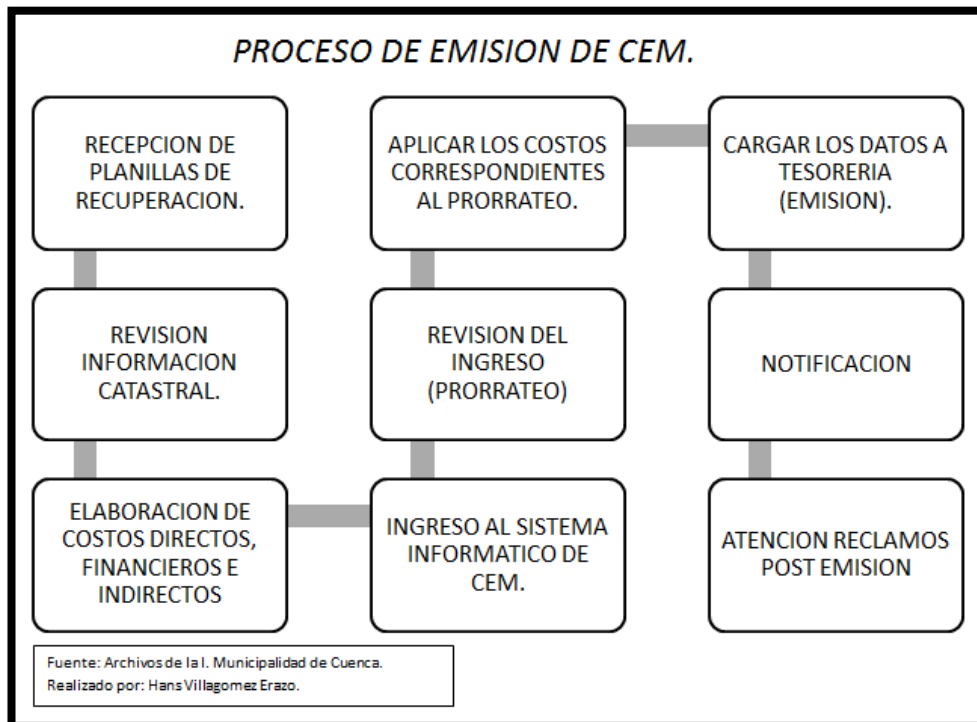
PROCESO DE EMISION DE CEM.

RECEPCION DE PLANILLAS DE RECUPERACION.

REVISION INFORMACION CATASTRAL.

ELABORACION DE COSTOS DIRECTOS, FINANCIEROS E INDIRECTOS

INGRESO AL SISTEMA INFORMATICO DE CEM.

REVISION DEL INGRESO (PRORRATEO)

APLICAR LOS COSTOS CORRESPONDIENTES AL PRORRATEO.

CARGAR LOS DATOS A TESORERIA (EMISION).

NOTIFICACION

ATENCION RECLAMOS POST EMISION

Fuente: Archivos de la I. Municipalidad de Cuenca.
Realizado por: Hans Villagomez Erazo.